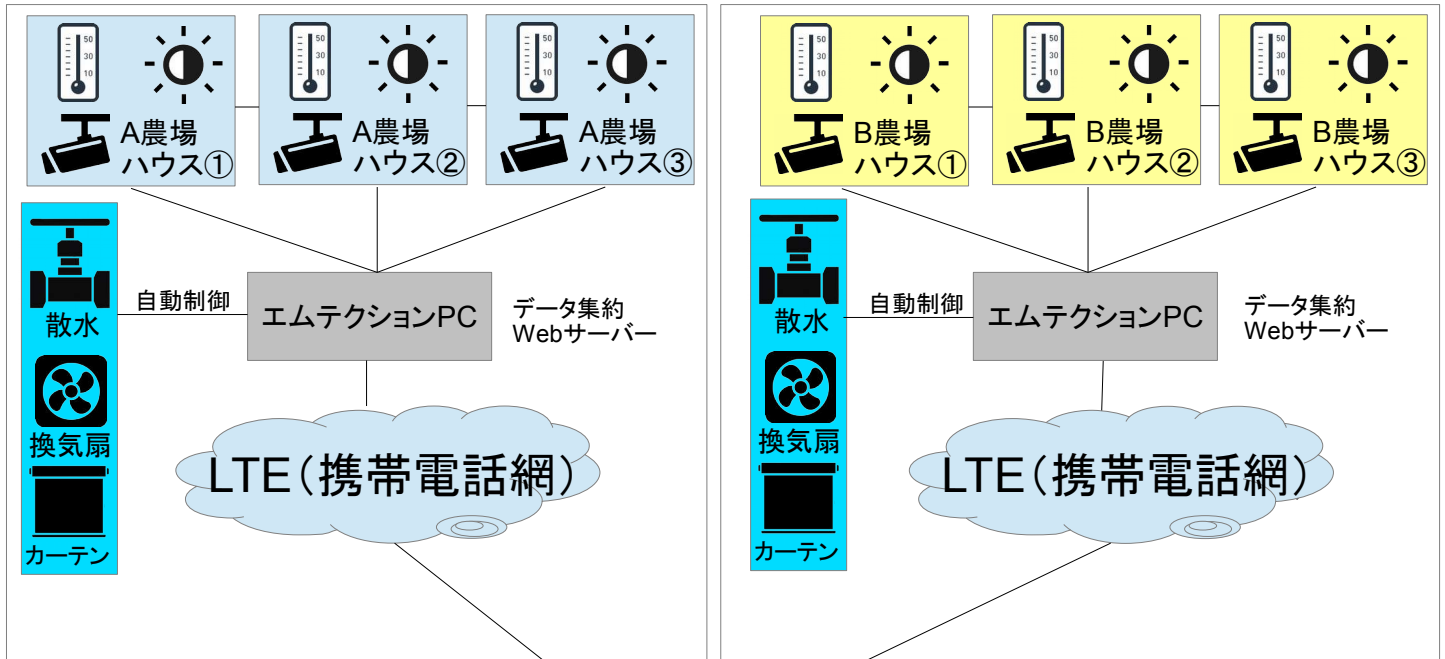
50
30
10

A農場
ハウス①

50
30
10

A農場
ハウス②

50
30
10

A農場
ハウス③

散水

換気扇

カーテン

自動制御

エムテクションPC

データ集約
Webサーバー

LTE（携帯電話網）

50
30
10

B農場
ハウス①

50
30
10

B農場
ハウス②

50
30
10

B農場
ハウス③

散水

換気扇

カーテン

自動制御

エムテクションPC

データ集約
Webサーバー

LTE（携帯電話網）